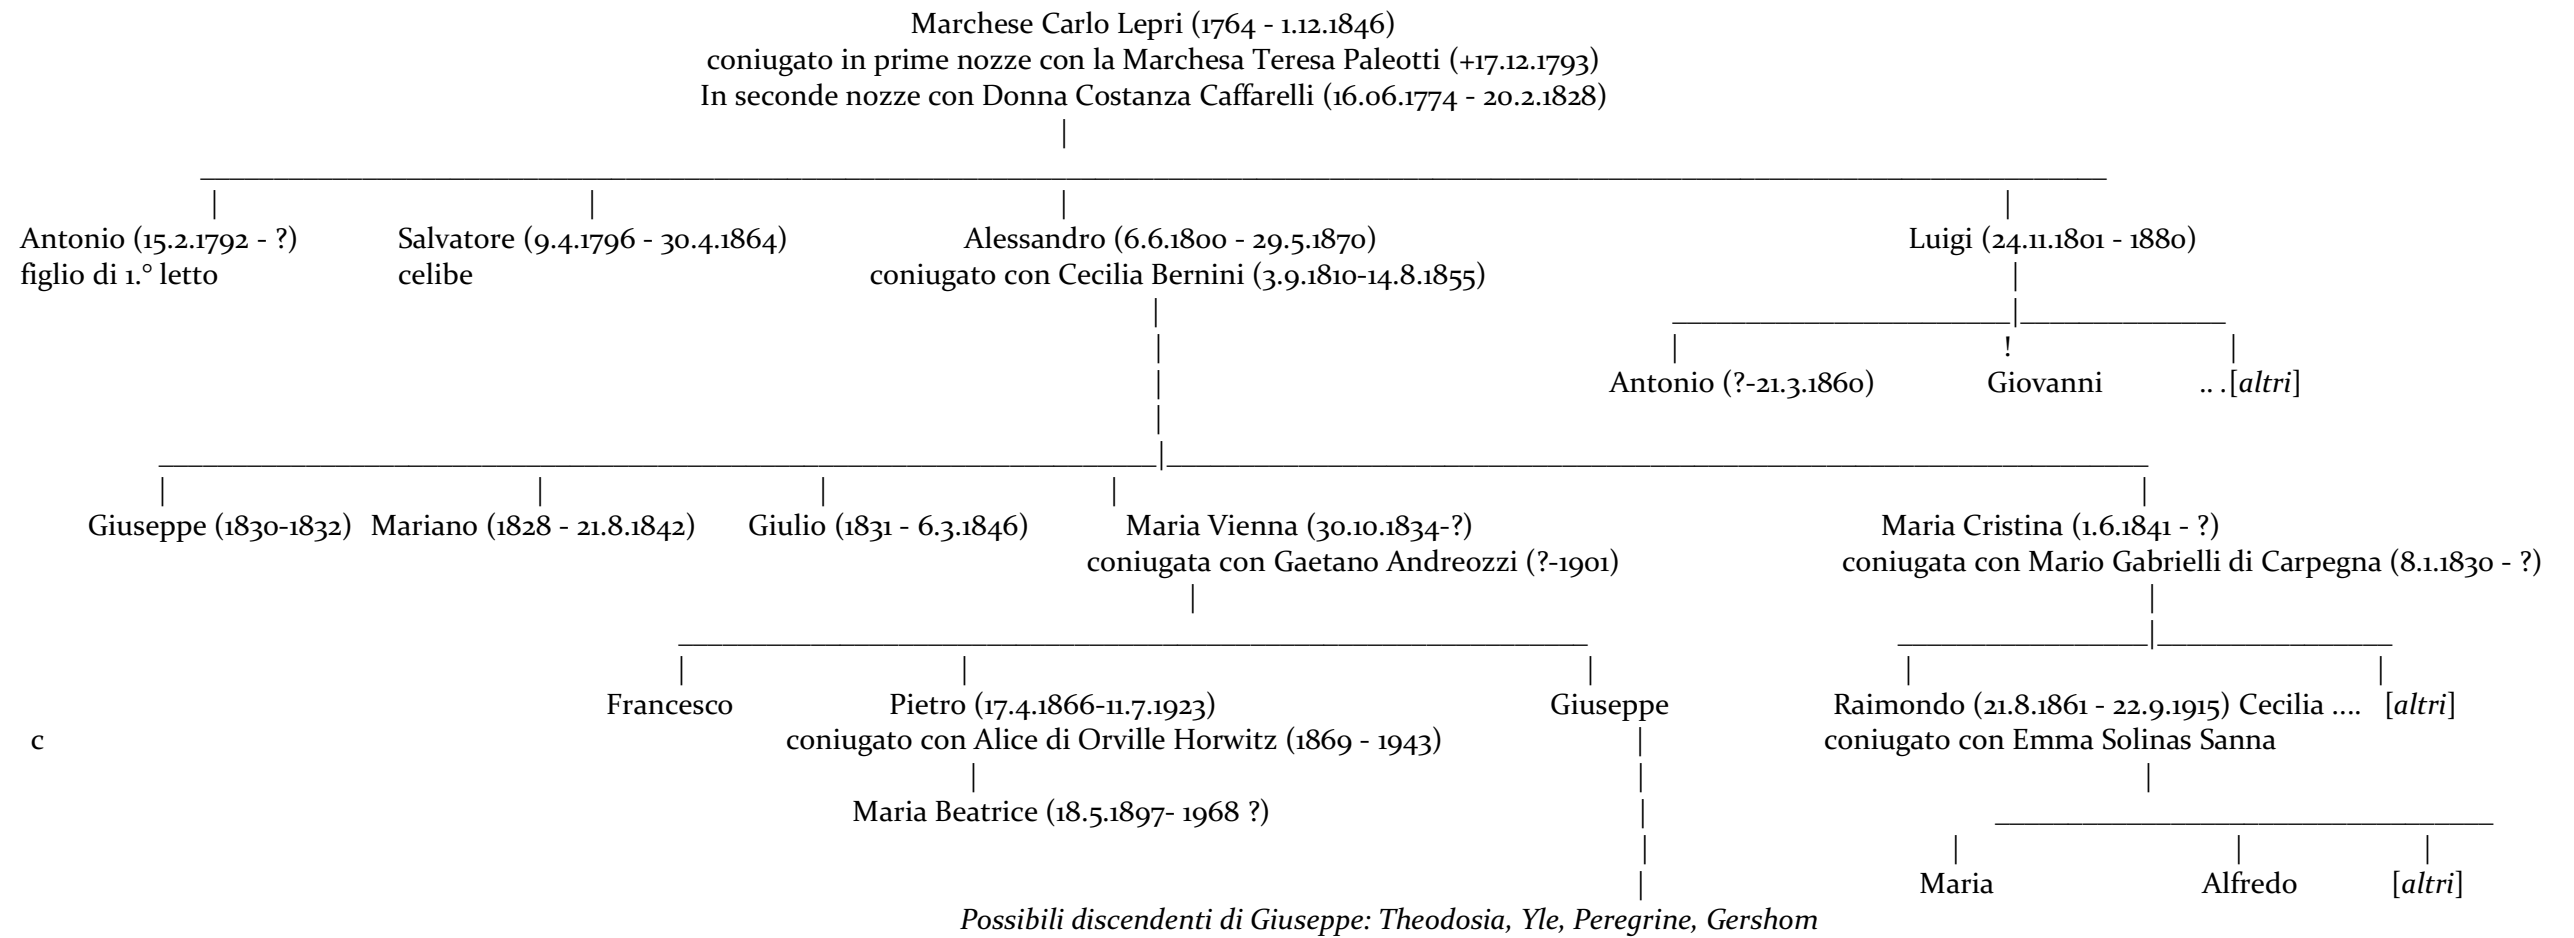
Marchese Carlo Lepri (1764 - 1.12.1846)
coniugato in prime nozze con la Marchesa Teresa Paleotti (+17.12.1793)
In seconde nozze con Donna Costanza Caffarelli (16.06.1774 - 20.2.1828)

Antonio (15.2.1792 - ?)
figlio di 1.° letto

Salvatore (9.4.1796 - 30.4.1864)
celibe

Alessandro (6.6.1800 - 29.5.1870)
coniugato con Cecilia Bernini (3.9.1810-14.8.1855)

Luigi (24.11.1801 - 1880)

Antonio (?-21.3.1860)

Giovanni

.. .[*altri*]

Giuseppe (1830-1832)

Mariano (1828 - 21.8.1842)

Giulio (1831 - 6.3.1846)

Maria Vienna (30.10.1834-?)
coniugata con Gaetano Andreozzi (?-1901)

Maria Cristina (1.6.1841 - ?)
coniugata con Mario Gabrielli di Carpegna (8.1.1830 - ?)

Francesco

Pietro (17.4.1866-11.7.1923)
coniugato con Alice di Orville Horwitz (1869 - 1943)

Maria Beatrice (18.5.1897- 1968 ?)

Giuseppe

Raimondo (21.8.1861 - 22.9.1915)
coniugato con Emma Solinas Sanna

Cecilia ....

[*altri*]

c

Maria

Alfredo

[*altri*]

*Possibili discendenti di Giuseppe: Theodosia, Yle, Peregrine, Gershom*